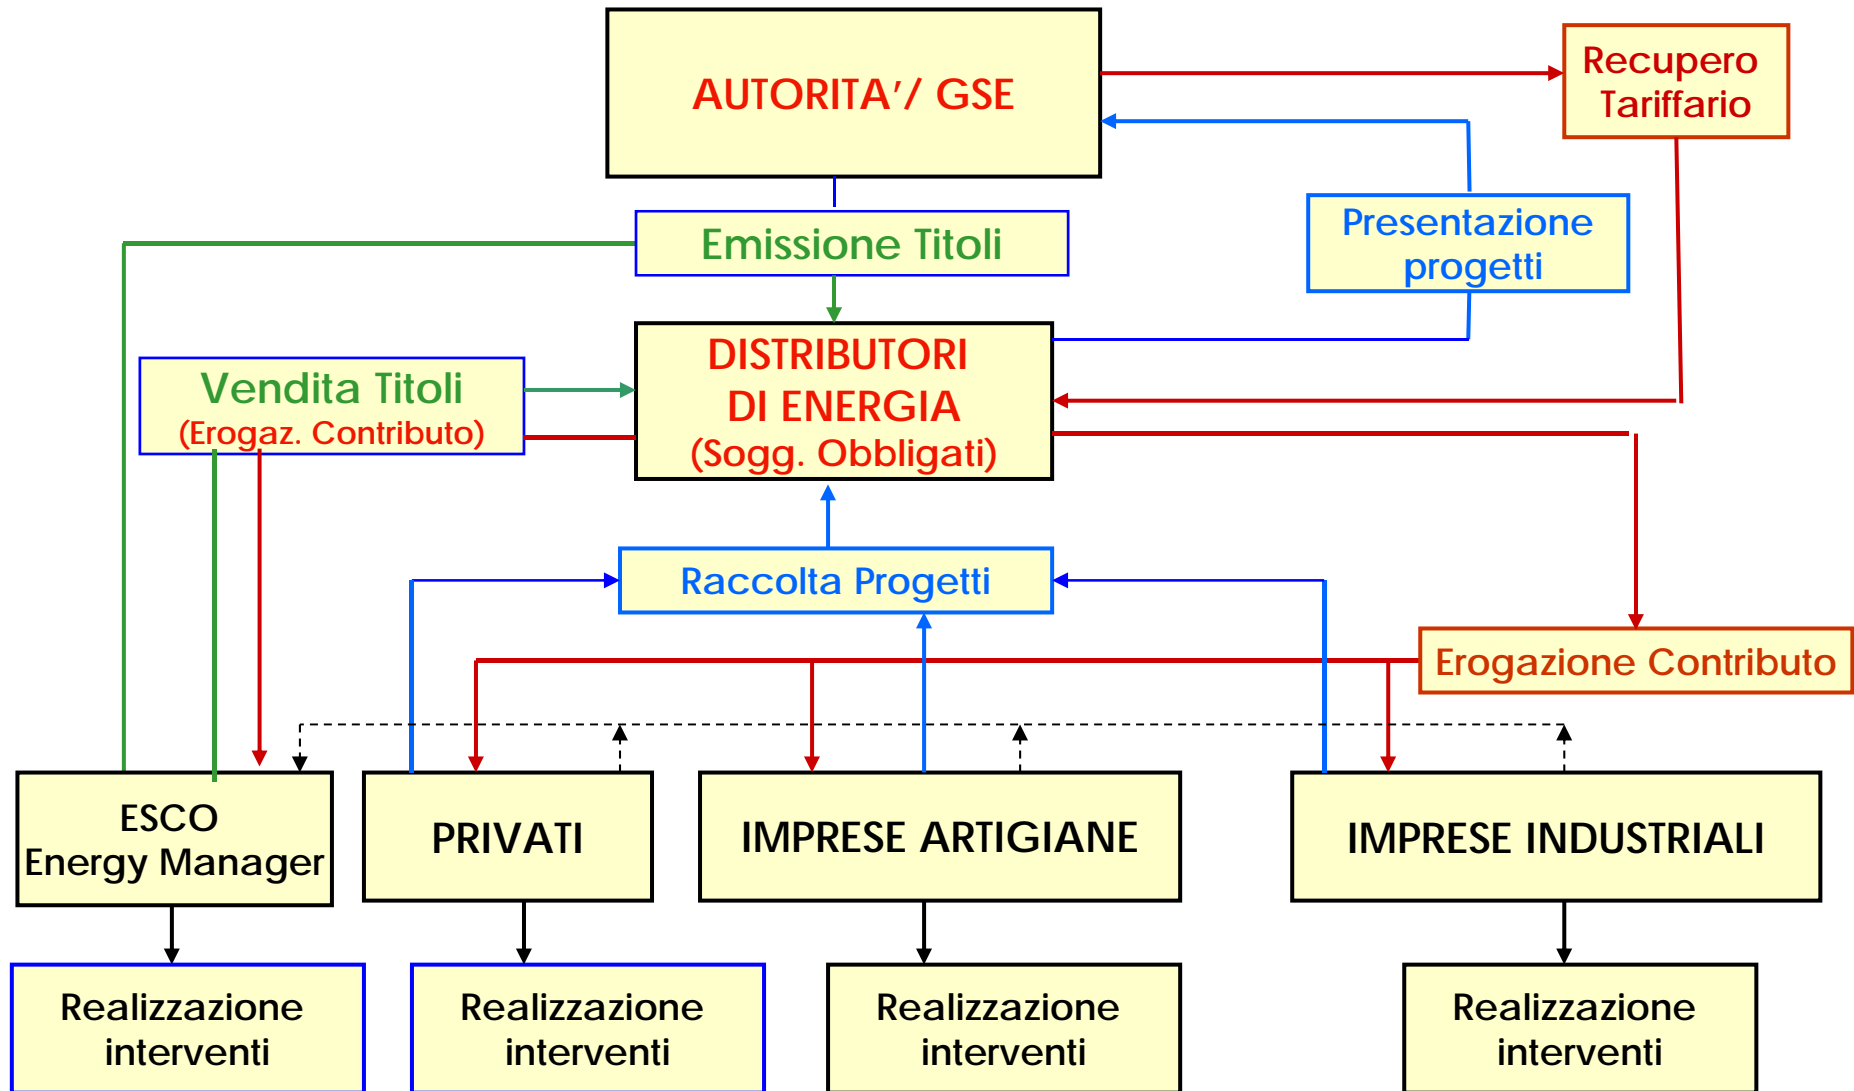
AUTORITA'/ GSE

Recupero Tariffario

Emissione Titoli

Presentazione progetti

Vendita Titoli
(Erogaz. Contributo)

DISTRIBUTORI DI ENERGIA
(Sogg. Obbligati)

Raccolta Progetti

Erogazione Contributo

ESCO
Energy Manager

PRIVATI

IMPRESE ARTIGIANE

IMPRESE INDUSTRIALI

Realizzazione interventi

Realizzazione interventi

Realizzazione interventi

Realizzazione interventi